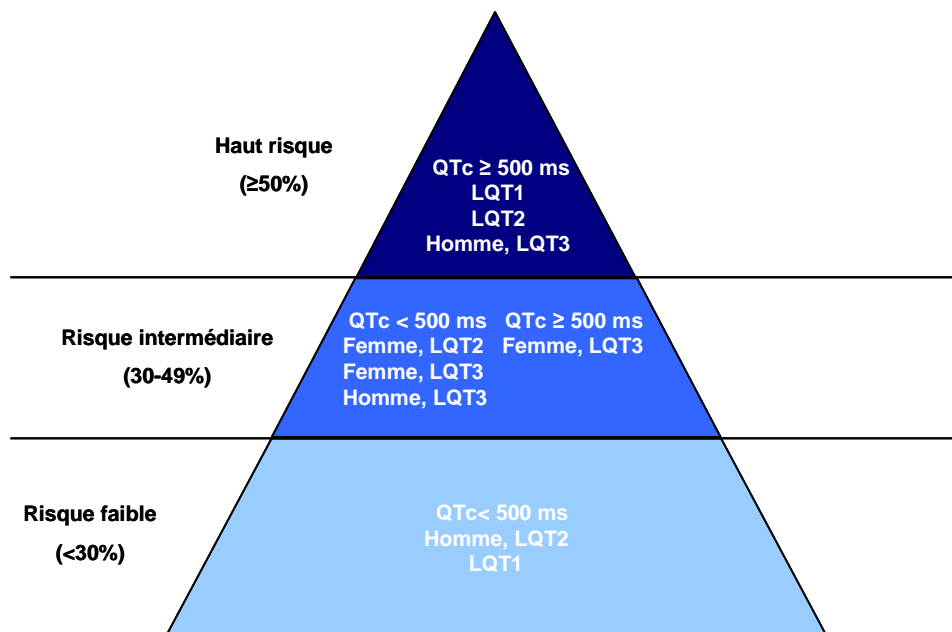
Haut risque
(≥50%)

QTc ≥ 500 ms
LQT1
LQT2
Homme, LQT3

Risque intermédiaire
(30-49%)

QTc < 500 ms
Femme, LQT2
Femme, LQT3
Homme, LQT3

QTc ≥ 500 ms
Femme, LQT3

Risque faible
(<30%)

QTc< 500 ms
Homme, LQT2
LQT1